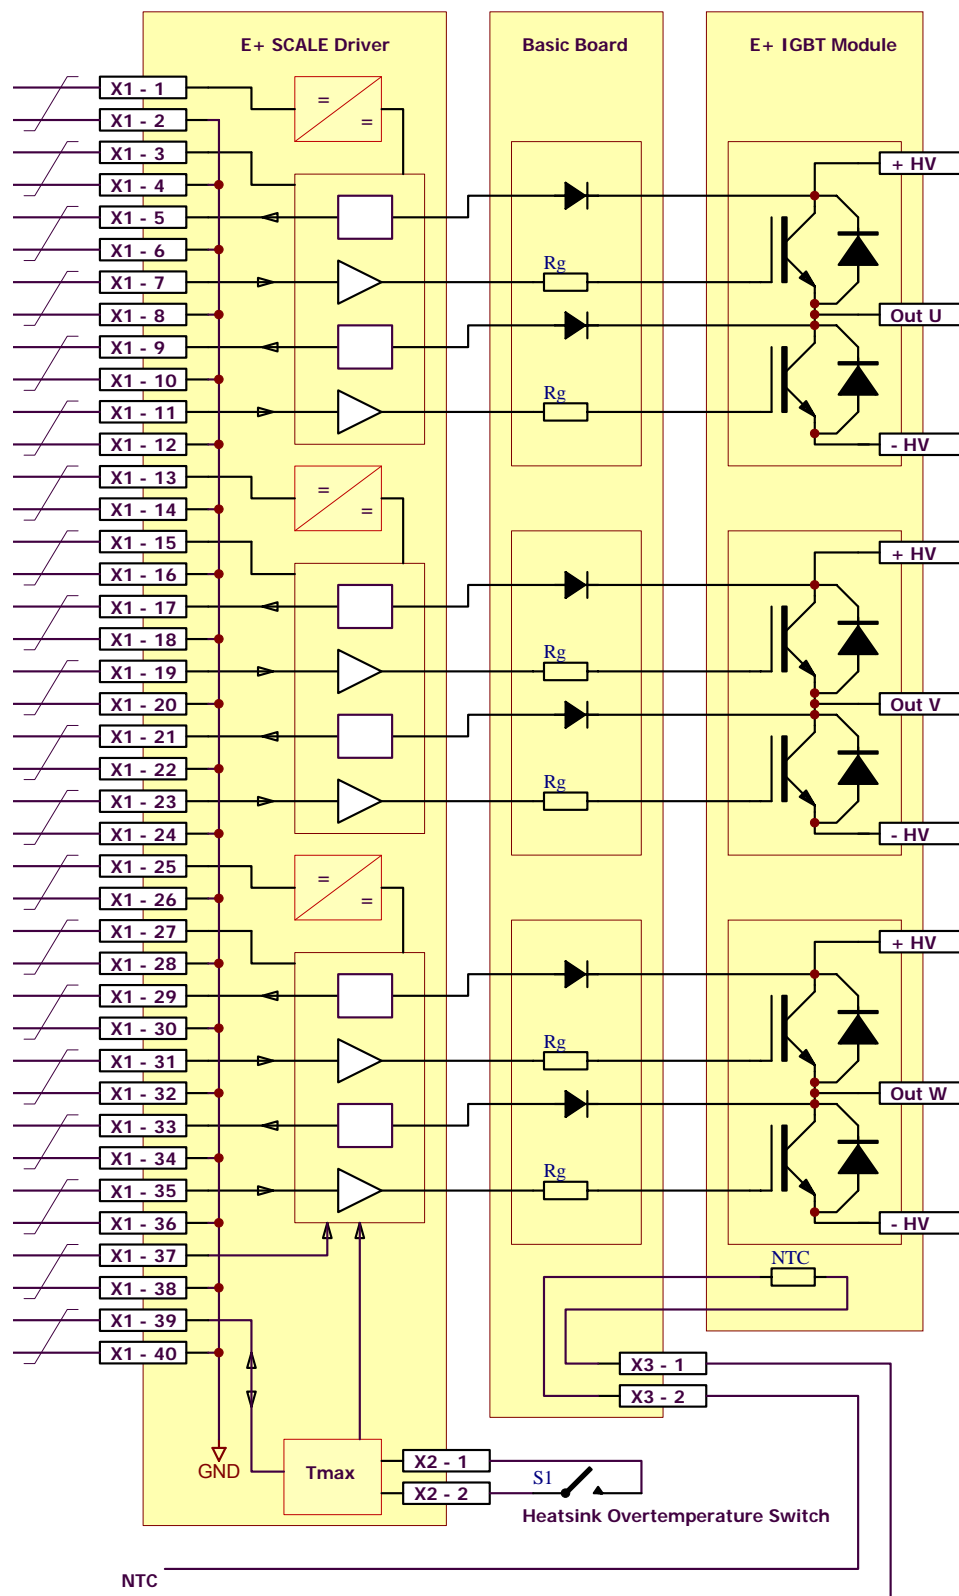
E+ SCALE Driver

Basic Board

E+ IGBT Module

X1 - 1
X1 - 2
X1 - 3
X1 - 4
X1 - 5
X1 - 6
X1 - 7
X1 - 8
X1 - 9
X1 - 10
X1 - 11
X1 - 12
X1 - 13
X1 - 14
X1 - 15
X1 - 16
X1 - 17
X1 - 18
X1 - 19
X1 - 20
X1 - 21
X1 - 22
X1 - 23
X1 - 24
X1 - 25
X1 - 26
X1 - 27
X1 - 28
X1 - 29
X1 - 30
X1 - 31
X1 - 32
X1 - 33
X1 - 34
X1 - 35
X1 - 36
X1 - 37
X1 - 38
X1 - 39
X1 - 40

=
=
=
=
=
=

Rg
Rg
Rg
Rg
Rg
Rg

+ HV
Out U
- HV
+ HV
Out V
- HV
+ HV
Out W
- HV

NTC

X3 - 1
X3 - 2

GND

Tmax

X2 - 1
X2 - 2

S1

Heatsink Overtemperature Switch

NTC